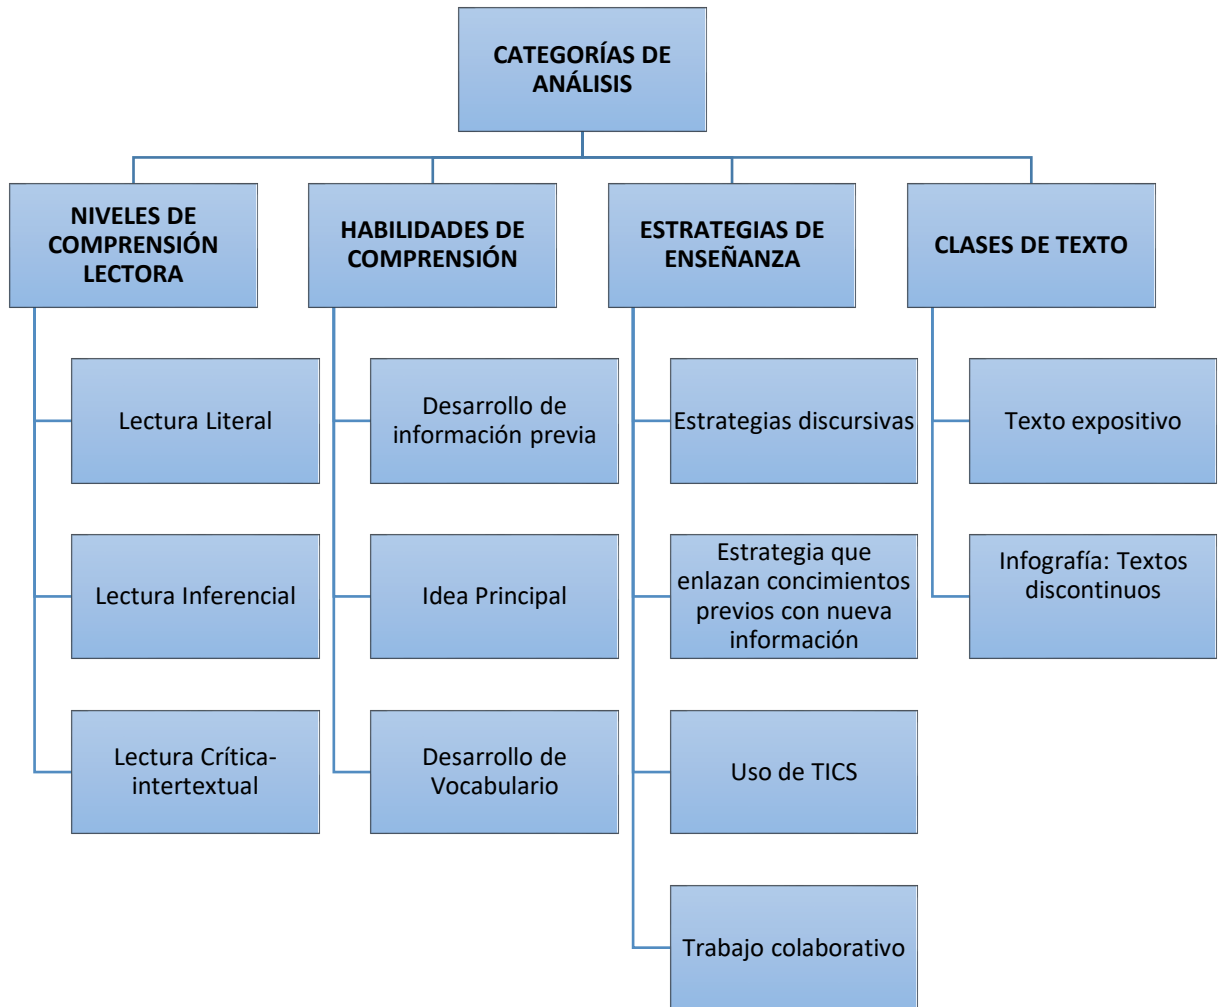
CATEGORÍAS DE ANÁLISIS

NIVELES DE COMPRENSIÓN LECTORA

Lectura Literal

Lectura Inferencial

Lectura Crítica-intertextual

HABILIDADES DE COMPRENSIÓN

Desarrollo de información previa

Idea Principal

Desarrollo de Vocabulario

ESTRATEGIAS DE ENSEÑANZA

Estrategias discursivas

Estrategia que enlazan concimientos previos con nueva información

Uso de TICS

Trabajo colaborativo

CLASES DE TEXTO

Texto expositivo

Infografía: Textos discontinuos